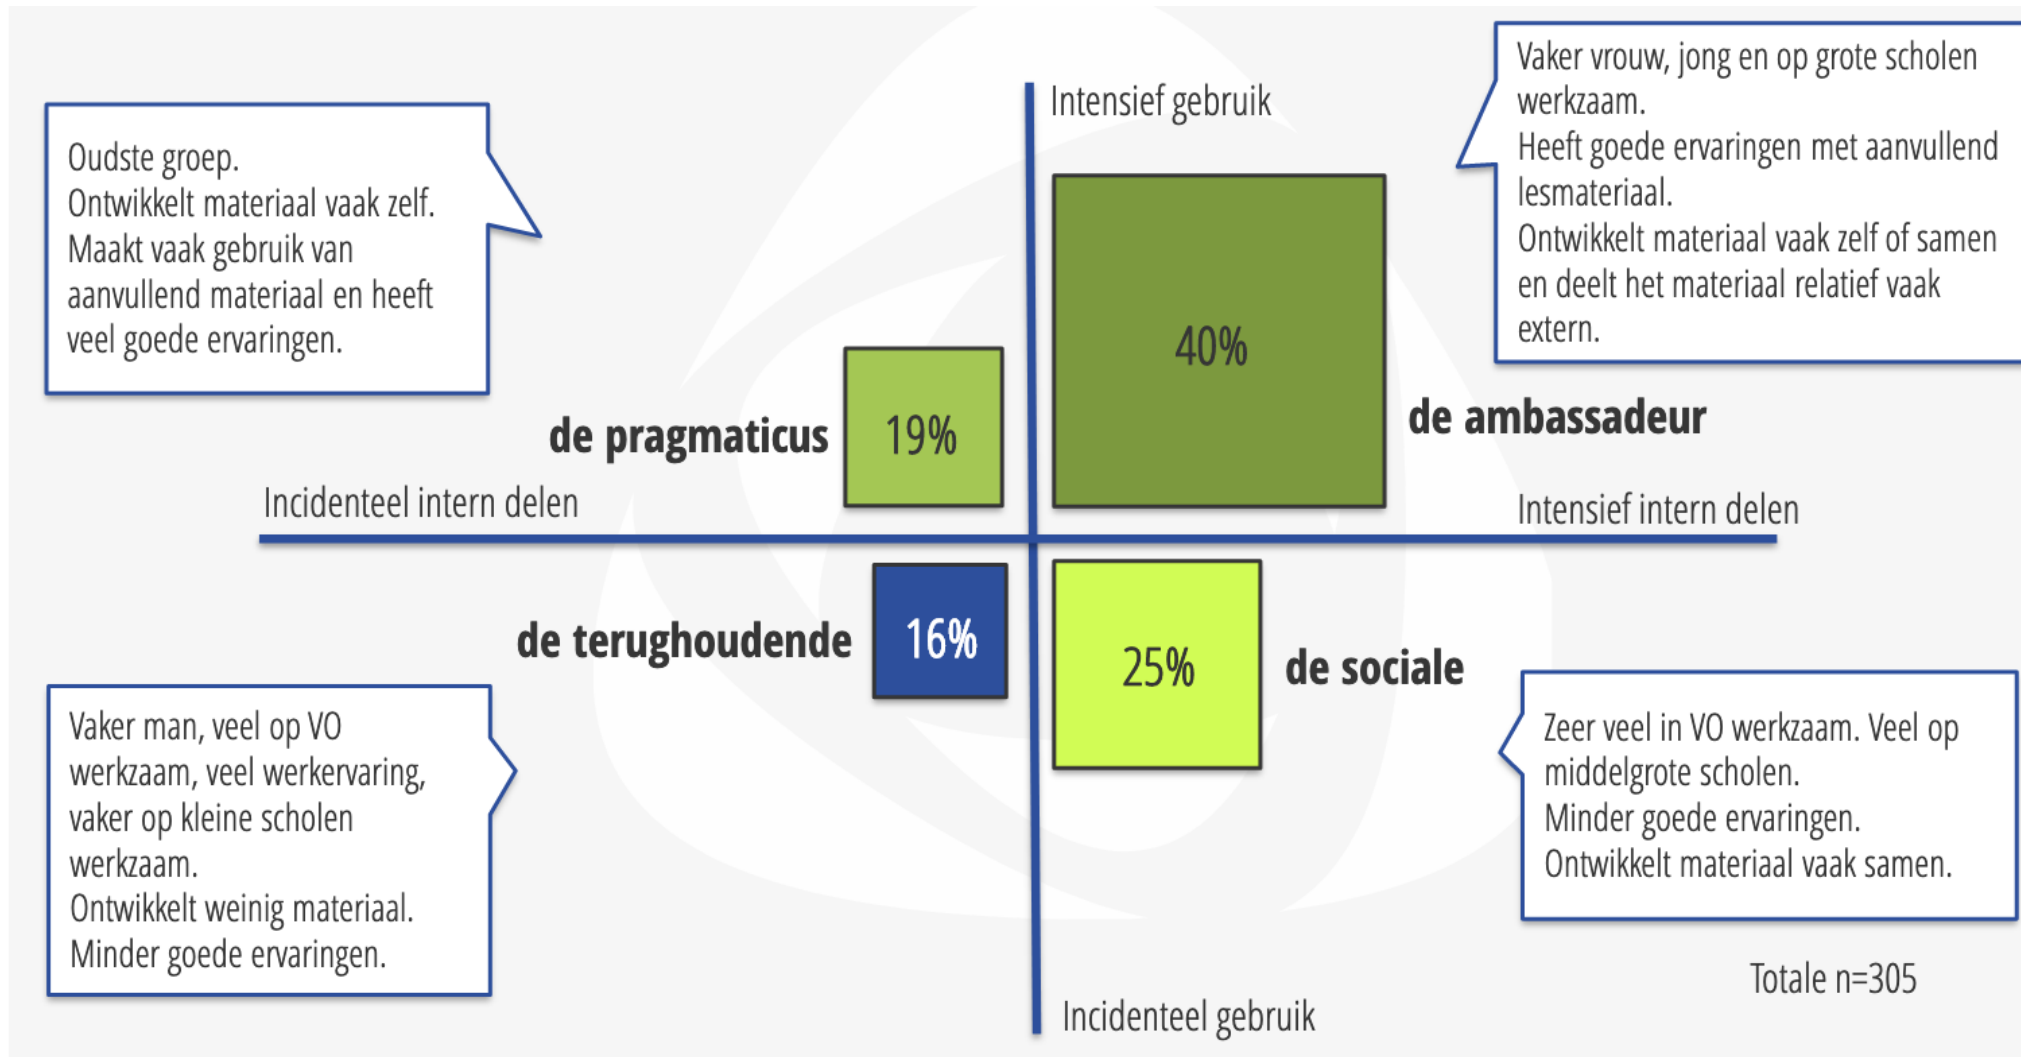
Intensief gebruik

Vaker vrouw, jong en op grote scholen werkzaam.
Heeft goede ervaringen met aanvullend lesmateriaal.
Ontwikkelt materiaal vaak zelf of samen en deelt het materiaal relatief vaak extern.

Oudste groep.
Ontwikkelt materiaal vaak zelf.
Maakt vaak gebruik van aanvullend materiaal en heeft veel goede ervaringen.

40%

de pragmaticus

19%

de ambassadeur

Incidenteel intern delen

Intensief intern delen

de terughoudende

16%

25%

de sociale

Vaker man, veel op VO werkzaam, veel werkervaring, vaker op kleine scholen werkzaam.
Ontwikkelt weinig materiaal.
Minder goede ervaringen.

Zeer veel in VO werkzaam. Veel op middelgrote scholen.
Minder goede ervaringen.
Ontwikkelt materiaal vaak samen.

Totale n=305

Incidenteel gebruik